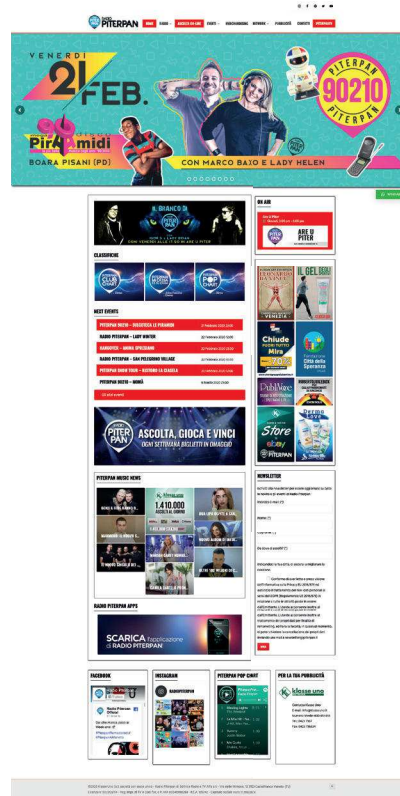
RADIO PITERPAN

HOME RADIO ASCOLTA ON LINE EVENTI MERCHANDISING NETWORK PUBBLICITÀ CONTATTI PITERPAN

VENERDI 21 FEB.

PITERPAN 90210 PITERPAN

Pir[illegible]midi

BOARA PISANI (PD)

CON MARCO BAJO E LADY HELEN

IL BIANCO SI

ON AIR

ARE U PITER

CLASSIFICHE

CLUB CHART

POP CHART

NEXT EVENTS

PITERPAN 90210 – DISCOTECA LE PIRAMIDI

RADIO PITERPAN – LADY WINTER

HARDOFFICE – MORRA SPECIALONE

RADIO PITERPAN – SAN PELLEGRINO VILLAGE

PITERPAN RADIO TOUR – RISTORO LA CIAGOLA

PITERPAN 90210 – MORA

ASCOLTA, GIOCA E VINCI

OGNI SETTIMANA BIGLIETTI IN OMAGGIO

PITERPAN MUSIC NEWS

1.410.000

NEWSLETTER

Nome

Cognome

Email

RADIO PITERPAN APPS

SCARICA l'applicazione di RADIO PITERPAN

FACEBOOK

Radio Piterpan Official

INSTAGRAM

RADIOPITERPAN

PITERPAN POP CHART

PER LA TUA PUBBLICITÀ

klosse uno

IL GELSO

Chiude Mira

Città della Speranza

Store

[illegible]